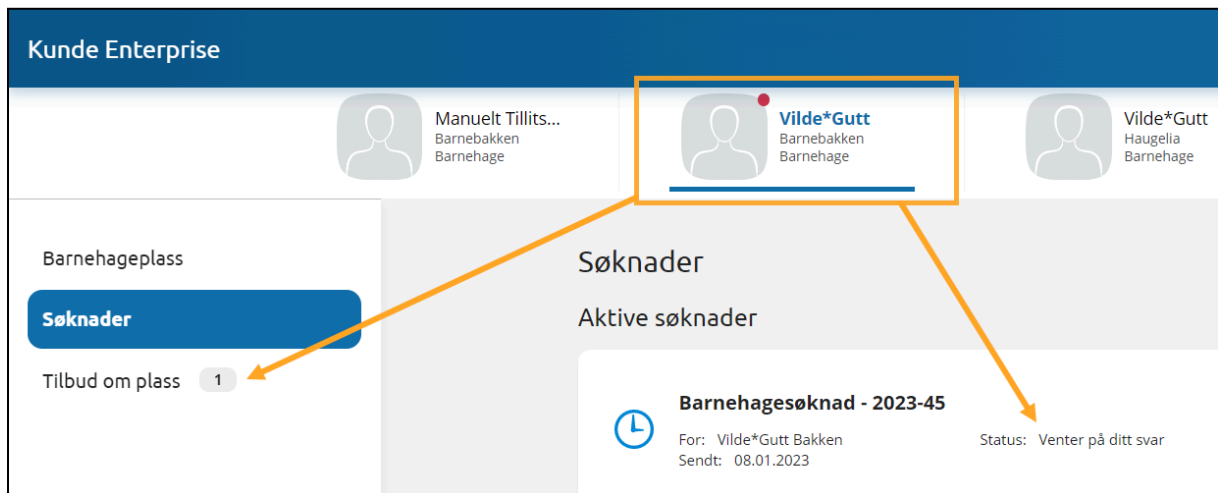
Kunde Enterprise

Manuelt Tillits...
Barnebakken
Barnehage

Vilde*Gutt
Barnebakken
Barnehage

Vilde*Gutt
Haugelia
Barnehage

Barnehageplass

Søknader

Tilbud om plass 1

Søknader

Aktive søknader

Barnehagesøknad - 2023-45

For: Vilde*Gutt Bakken
Sendt: 08.01.2023

Status: Venter på ditt svar